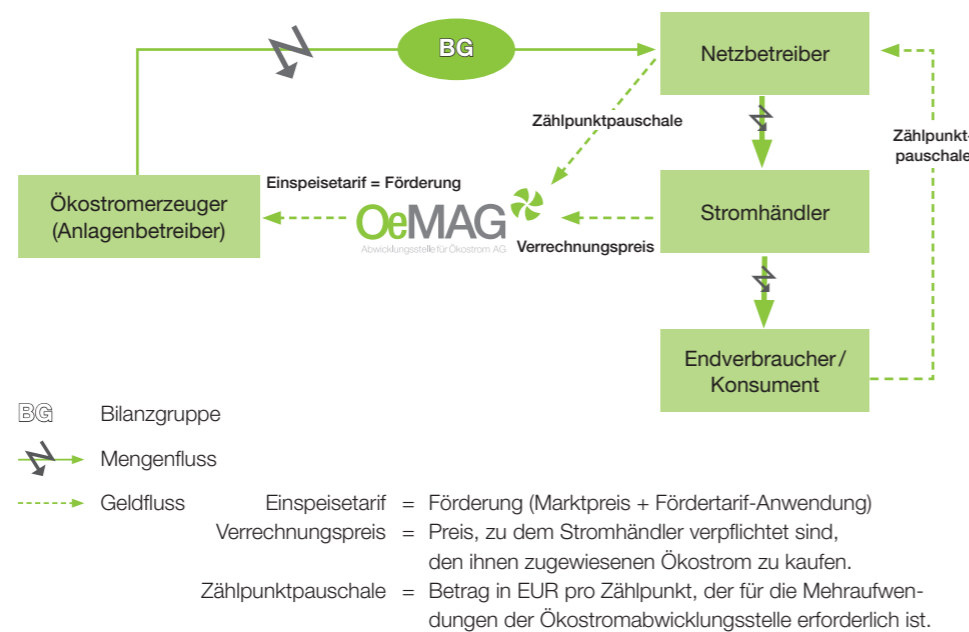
BG

Netzbetreiber

Zählpunktpauschale

Zählpunkt-
pauschale

Einspeisetarif = Förderung

Ökostromerzeuger
(Anlagenbetreiber)

OeMAG
Abwicklungsstelle für Ökostrom AG

Verrechnungspreis

Stromhändler

Endverbraucher /
Konsument

BG Bilanzgruppe

Mengenfluss

Geldfluss

| | | |
|---|---|---|
| Einspeisetarif | = | Förderung (Marktpreis + Fördertarif-Anwendung) |
| Verrechnungspreis | = | Preis, zu dem Stromhändler verpflichtet sind, den ihnen zugewiesenen Ökostrom zu kaufen. |
| Zählpunktpauschale | = | Betrag in EUR pro Zählpunkt, der für die Mehraufwendungen der Ökostromabwicklungsstelle erforderlich ist. |